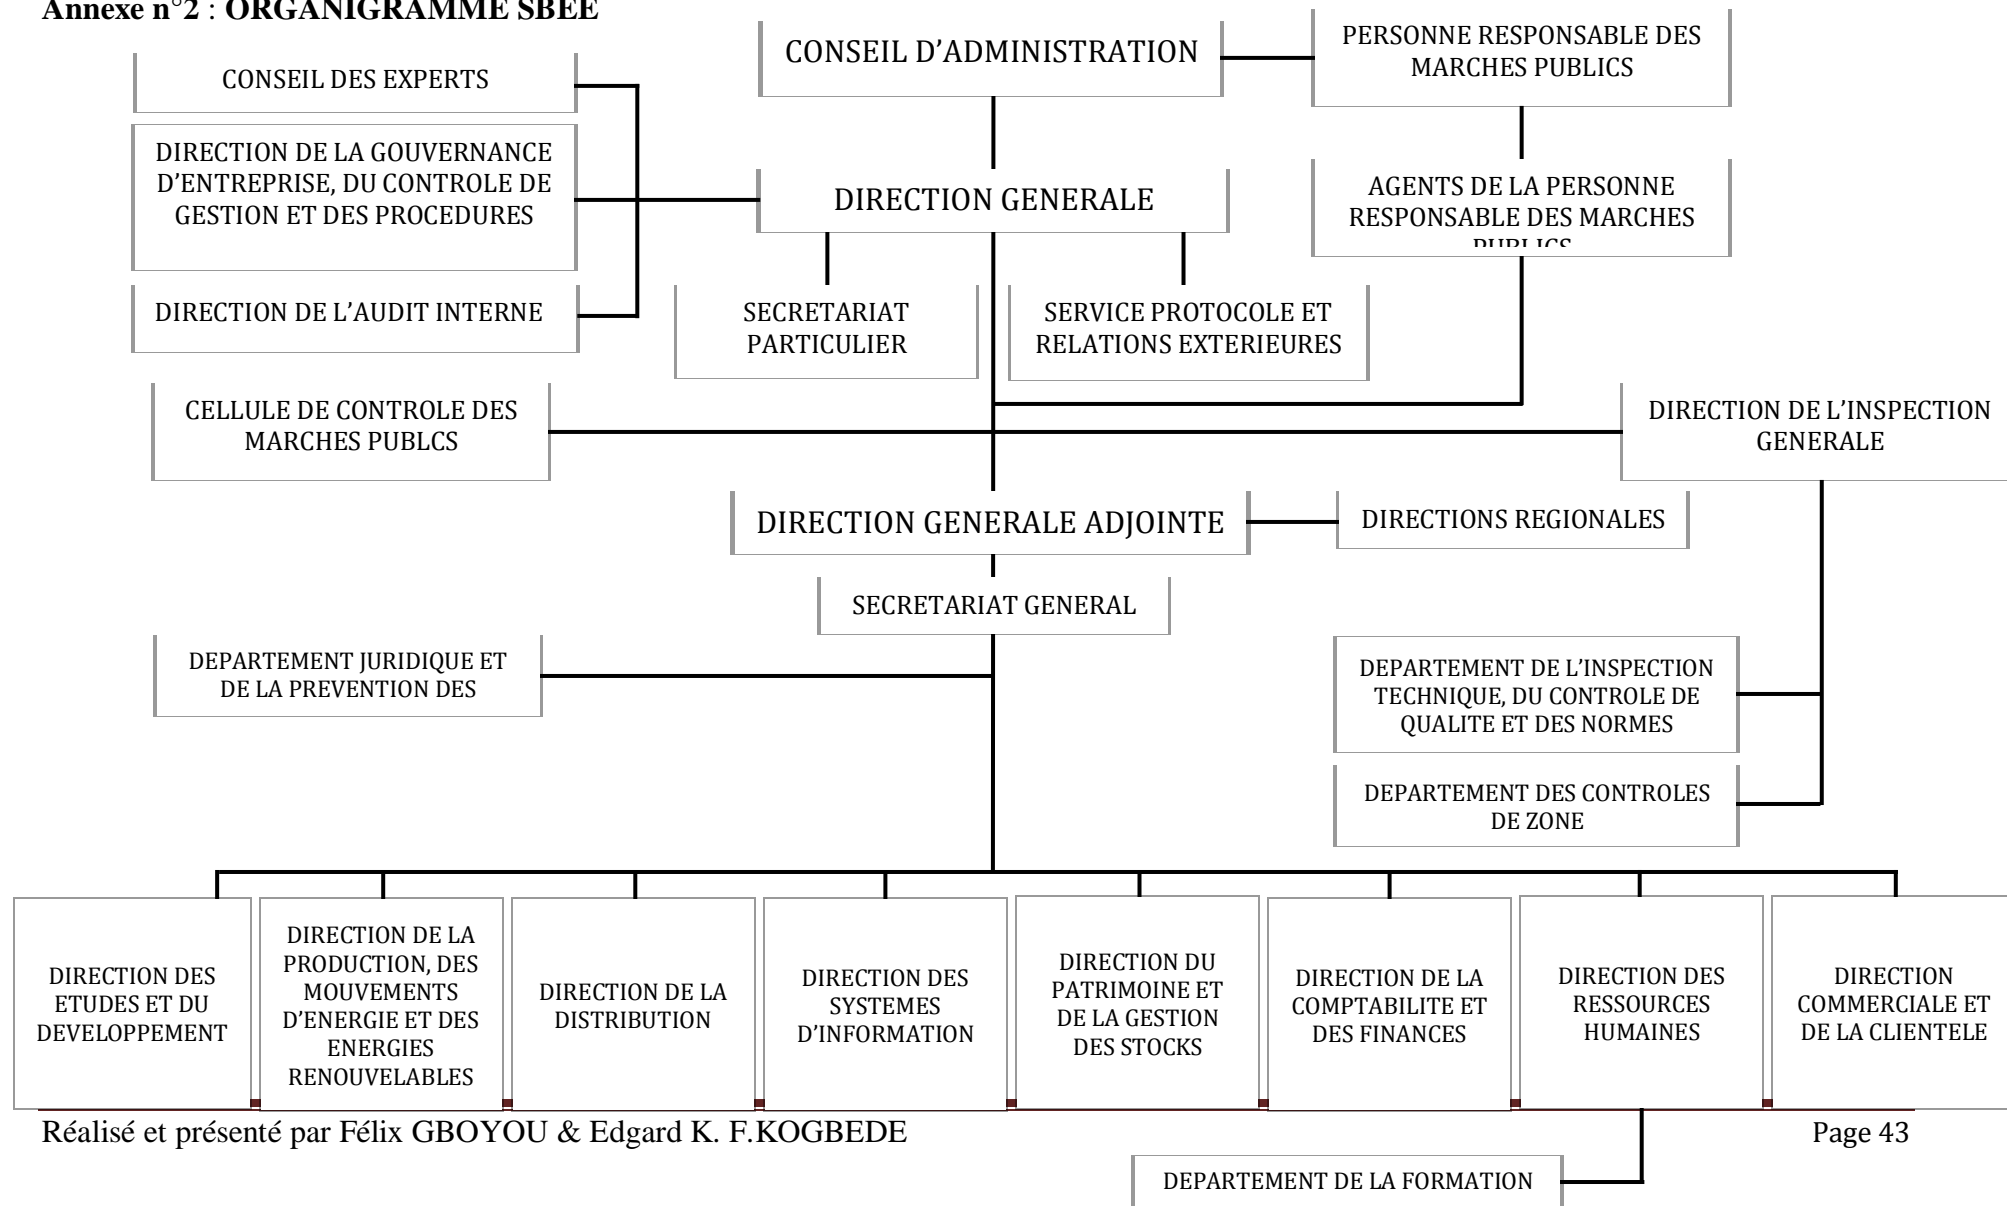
Annexe n°2 : ORGANIGRAMME SBEE

CONSEIL D'ADMINISTRATION

PERSONNE RESPONSABLE DES MARCHES PUBLICS

CONSEIL DES EXPERTS

DIRECTION DE LA GOUVERNANCE D'ENTREPRISE, DU CONTROLE DE GESTION ET DES PROCEDURES

DIRECTION GENERALE

AGENTS DE LA PERSONNE RESPONSABLE DES MARCHES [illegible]

DIRECTION DE L'AUDIT INTERNE

SECRETARIAT PARTICULIER

SERVICE PROTOCOLE ET RELATIONS EXTERIEURES

CELLULE DE CONTROLE DES MARCHES PUBLCS

DIRECTION DE L'INSPECTION GENERALE

DIRECTION GENERALE ADJOINTE

DIRECTIONS REGIONALES

SECRETARIAT GENERAL

DEPARTEMENT JURIDIQUE ET DE LA PREVENTION DES

DEPARTEMENT DE L'INSPECTION TECHNIQUE, DU CONTROLE DE QUALITE ET DES NORMES

DEPARTEMENT DES CONTROLES DE ZONE

DIRECTION DES ETUDES ET DU DEVELOPPEMENT

DIRECTION DE LA PRODUCTION, DES MOUVEMENTS D'ENERGIE ET DES ENERGIES RENOUVELABLES

DIRECTION DE LA DISTRIBUTION

DIRECTION DES SYSTEMES D'INFORMATION

DIRECTION DU PATRIMOINE ET DE LA GESTION DES STOCKS

DIRECTION DE LA COMPTABILITE ET DES FINANCES

DIRECTION DES RESSOURCES HUMAINES

DIRECTION COMMERCIALE ET DE LA CLIENTELE

Réalisé et présenté par Félix GBOYOU & Edgard K. F.KOGBEDE

Page 43

DEPARTEMENT DE LA FORMATION